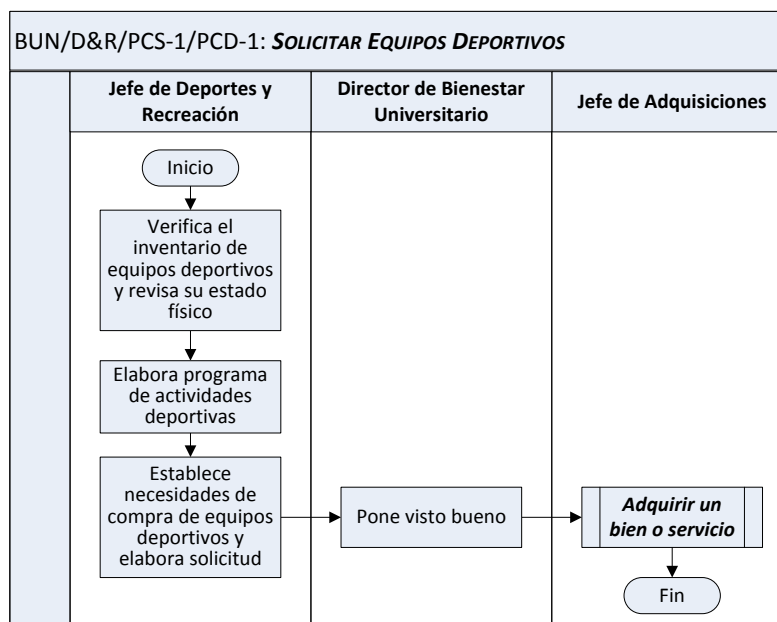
BUN/D&R/PCS-1/PCD-1: *SOLICITAR EQUIPOS DEPORTIVOS*

| Jefe de Deportes y Recreación | Director de Bienestar Universitario | Jefe de Adquisiciones |
|---|---|---|

Inicio

Verifica el inventario de equipos deportivos y revisa su estado físico

Elabora programa de actividades deportivas

Establece necesidades de compra de equipos deportivos y elabora solicitud

Pone visto bueno

*Adquirir un bien o servicio*

Fin